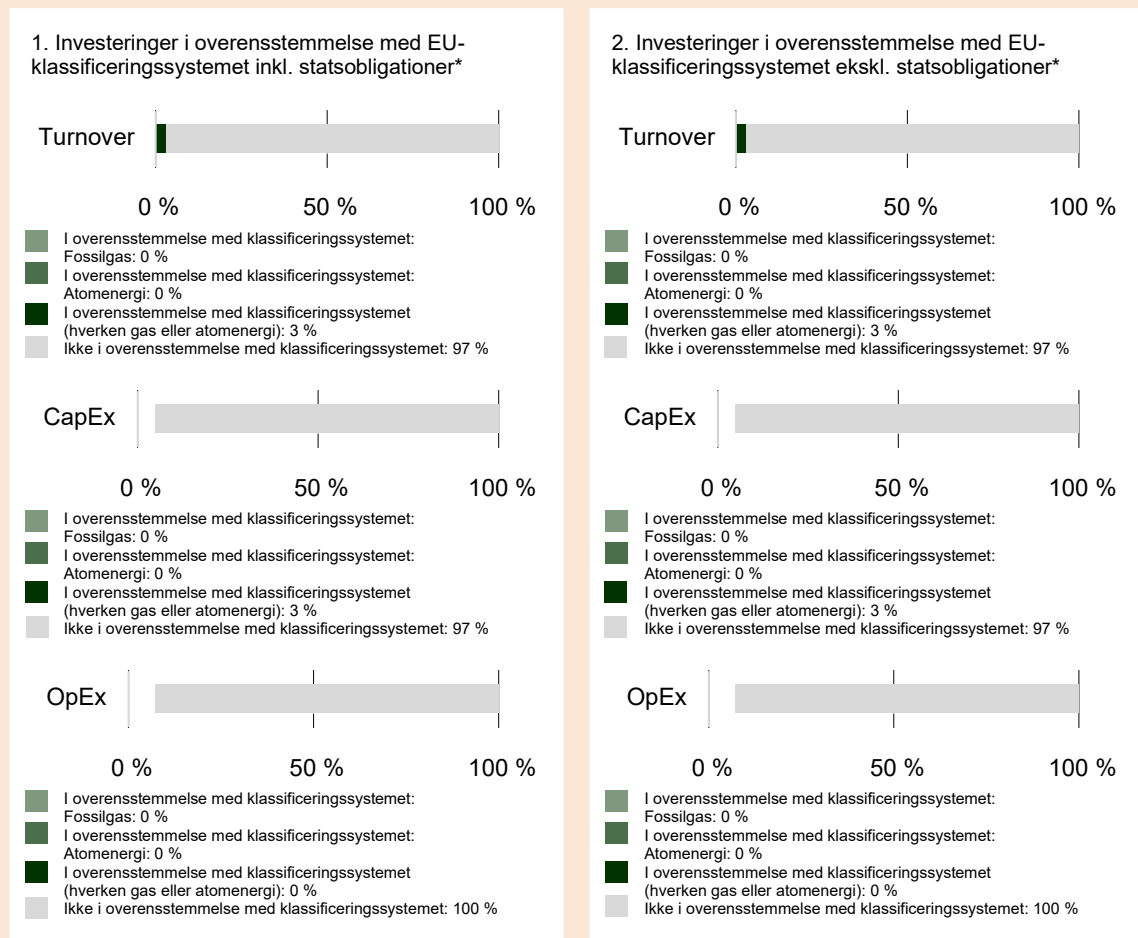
1. Investeringer i overensstemmelse med EU-klassificeringssystemet inkl. statsobligationer*

Turnover

0 % 50 % 100 %

I overensstemmelse med klassificeringssystemet: Fossilgas: 0 %
I overensstemmelse med klassificeringssystemet: Atomenergi: 0 %
I overensstemmelse med klassificeringssystemet (hverken gas eller atomenergi): 3 %
Ikke i overensstemmelse med klassificeringssystemet: 97 %

CapEx

0 % 50 % 100 %

I overensstemmelse med klassificeringssystemet: Fossilgas: 0 %
I overensstemmelse med klassificeringssystemet: Atomenergi: 0 %
I overensstemmelse med klassificeringssystemet (hverken gas eller atomenergi): 3 %
Ikke i overensstemmelse med klassificeringssystemet: 97 %

OpEx

0 % 50 % 100 %

I overensstemmelse med klassificeringssystemet: Fossilgas: 0 %
I overensstemmelse med klassificeringssystemet: Atomenergi: 0 %
I overensstemmelse med klassificeringssystemet (hverken gas eller atomenergi): 0 %
Ikke i overensstemmelse med klassificeringssystemet: 100 %

2. Investeringer i overensstemmelse med EU-klassificeringssystemet ekskl. statsobligationer*

Turnover

0 % 50 % 100 %

I overensstemmelse med klassificeringssystemet: Fossilgas: 0 %
I overensstemmelse med klassificeringssystemet: Atomenergi: 0 %
I overensstemmelse med klassificeringssystemet (hverken gas eller atomenergi): 3 %
Ikke i overensstemmelse med klassificeringssystemet: 97 %

CapEx

0 % 50 % 100 %

I overensstemmelse med klassificeringssystemet: Fossilgas: 0 %
I overensstemmelse med klassificeringssystemet: Atomenergi: 0 %
I overensstemmelse med klassificeringssystemet (hverken gas eller atomenergi): 3 %
Ikke i overensstemmelse med klassificeringssystemet: 97 %

OpEx

0 % 50 % 100 %

I overensstemmelse med klassificeringssystemet: Fossilgas: 0 %
I overensstemmelse med klassificeringssystemet: Atomenergi: 0 %
I overensstemmelse med klassificeringssystemet (hverken gas eller atomenergi): 0 %
Ikke i overensstemmelse med klassificeringssystemet: 100 %